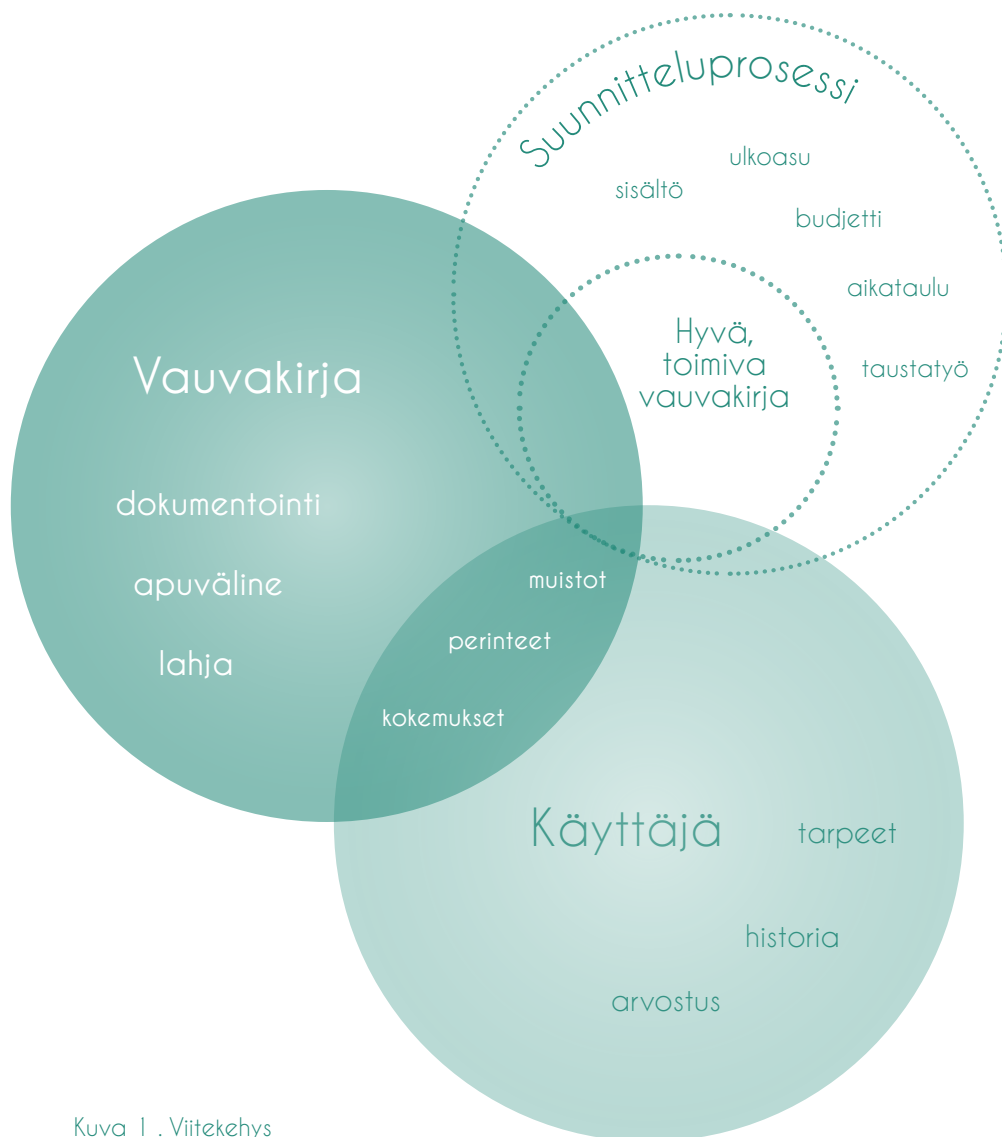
Suunnitteluprosessi

ulkoasu

sisältö

budjetti

aikataulu

Hyvä, toimiva vauvakirja

taustatyö

Vauvakirja

dokumentointi

apuväline

lahja

muistot

perinteet

kokemukset

Käyttäjä

tarpeet

historia

arvostus

Kuva 1 . Viitekehys